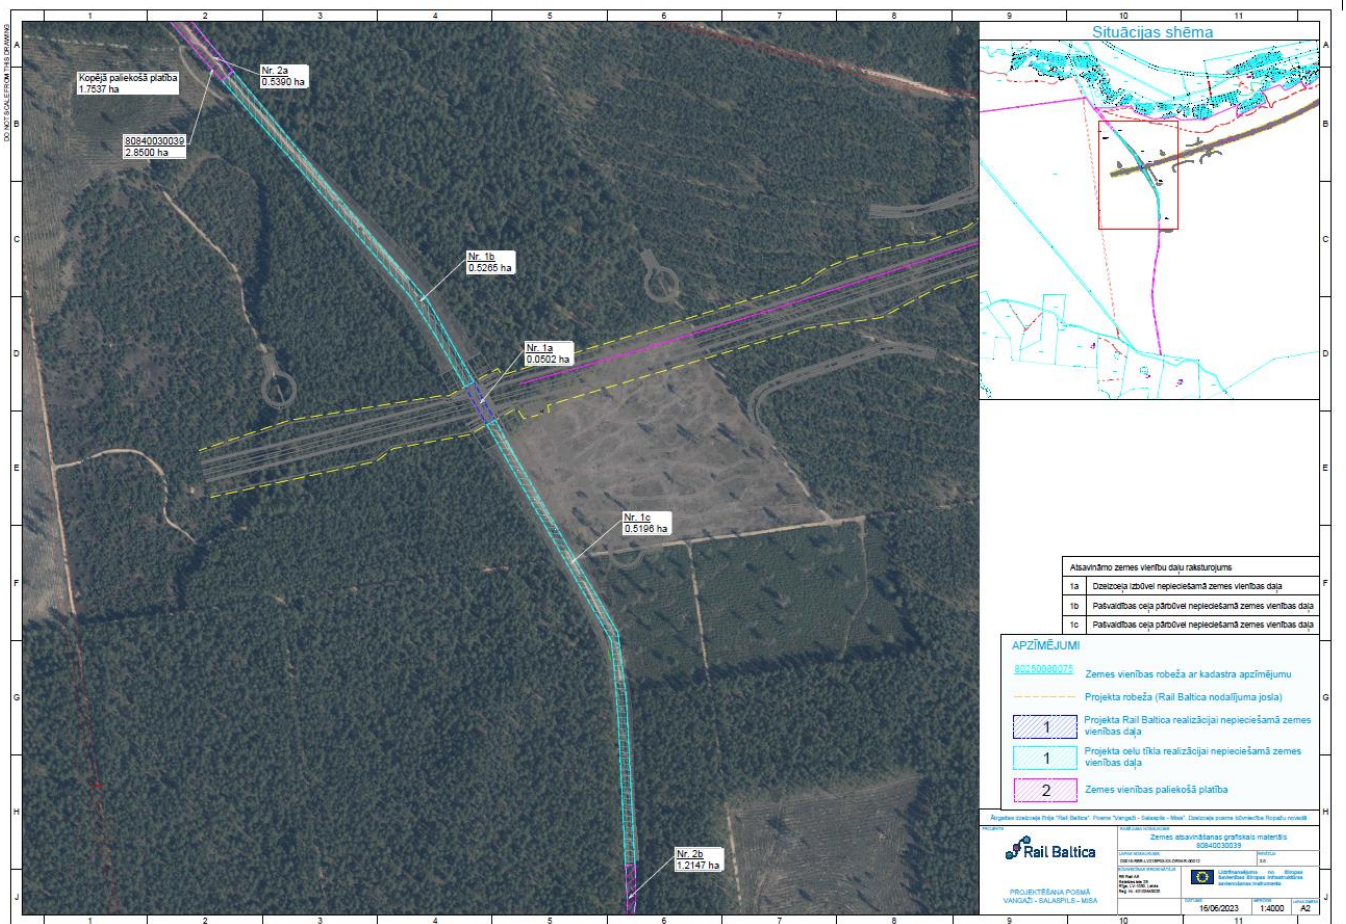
1 2 3 4 5 6 7 8 9 10 11

A B C D E F G H J

DO NOT SCALE FROM THIS DRAWING

Kopējā paliekošā platība
1.7537 ha

Nr. 2a
0.5390 ha

80840030039
2.8500 ha

Nr. 1b
0.5265 ha

Nr. 1a
0.0502 ha

Nr. 1c
0.5196 ha

Nr. 2b
1.2147 ha

Situācijas shēma

| Atsavināmo zemes vienību daļu raksturojums | |
|---|---|
| 1a | Dzelzceļa izbūvei nepieciešamā zemes vienības daļa |
| 1b | Pašvaldības ceļa pārbūvei nepieciešamā zemes vienības daļa |
| 1c | Pašvaldības ceļa pārbūvei nepieciešamā zemes vienības daļa |

APZĪMĒJUMI

80250080075 Zemes vienības robeža ar kadastra apzīmējumu

Projekta robeža (Rail Baltica nodalījuma josla)

1 Projekta Rail Baltica realizācijai nepieciešamā zemes vienības daļa

1 Projekta ceļu tīkla realizācijai nepieciešamā zemes vienības daļa

2 Zemes vienības paliekošā platība

Ātrgaitas dzelzceļa līnija "Rail Baltica". Posms "Vangaži - Salaspils - Misa". Dzelzceļa posma būvniecība Ropažu novadā

Rail Baltica

PROJEKTĒŠANA POSMĀ VANGAŽI - SALASPILS - MISA

Zemes atsavināšanas grafiskais materiāls
80840030039

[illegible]

Līdzfinansējumu no Eiropas Savienības Eiropas infrastruktūras savienošanas instrumenta

16/06/2023 1:4000 A2